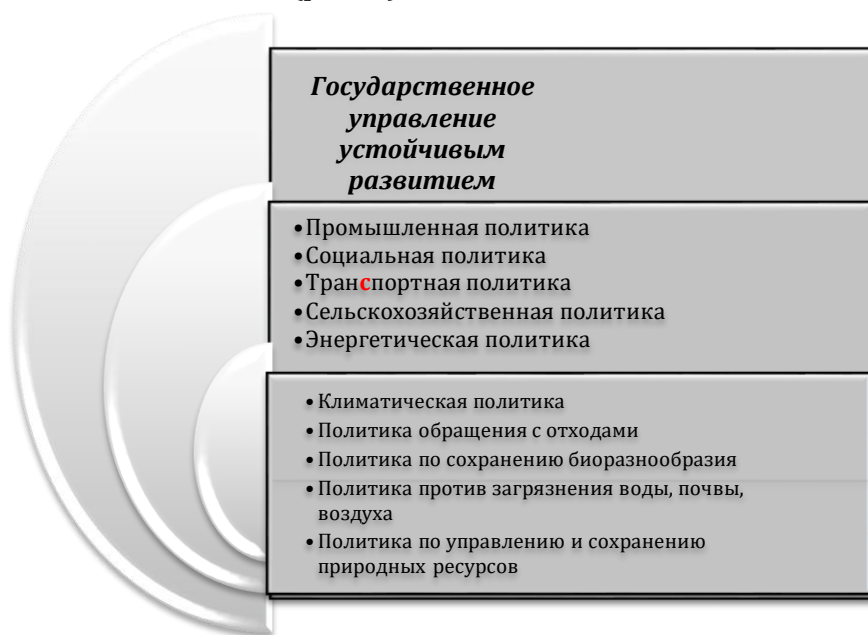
Государственное управление устойчивым развитием

• Промышленная политика
• Социальная политика
• Транспортная политика
• Сельскохозяйственная политика
• Энергетическая политика

• Климатическая политика
• Политика обращения с отходами
• Политика по сохранению биоразнообразия
• Политика против загрязнения воды, почвы, воздуха
• Политика по управлению и сохранению природных ресурсов